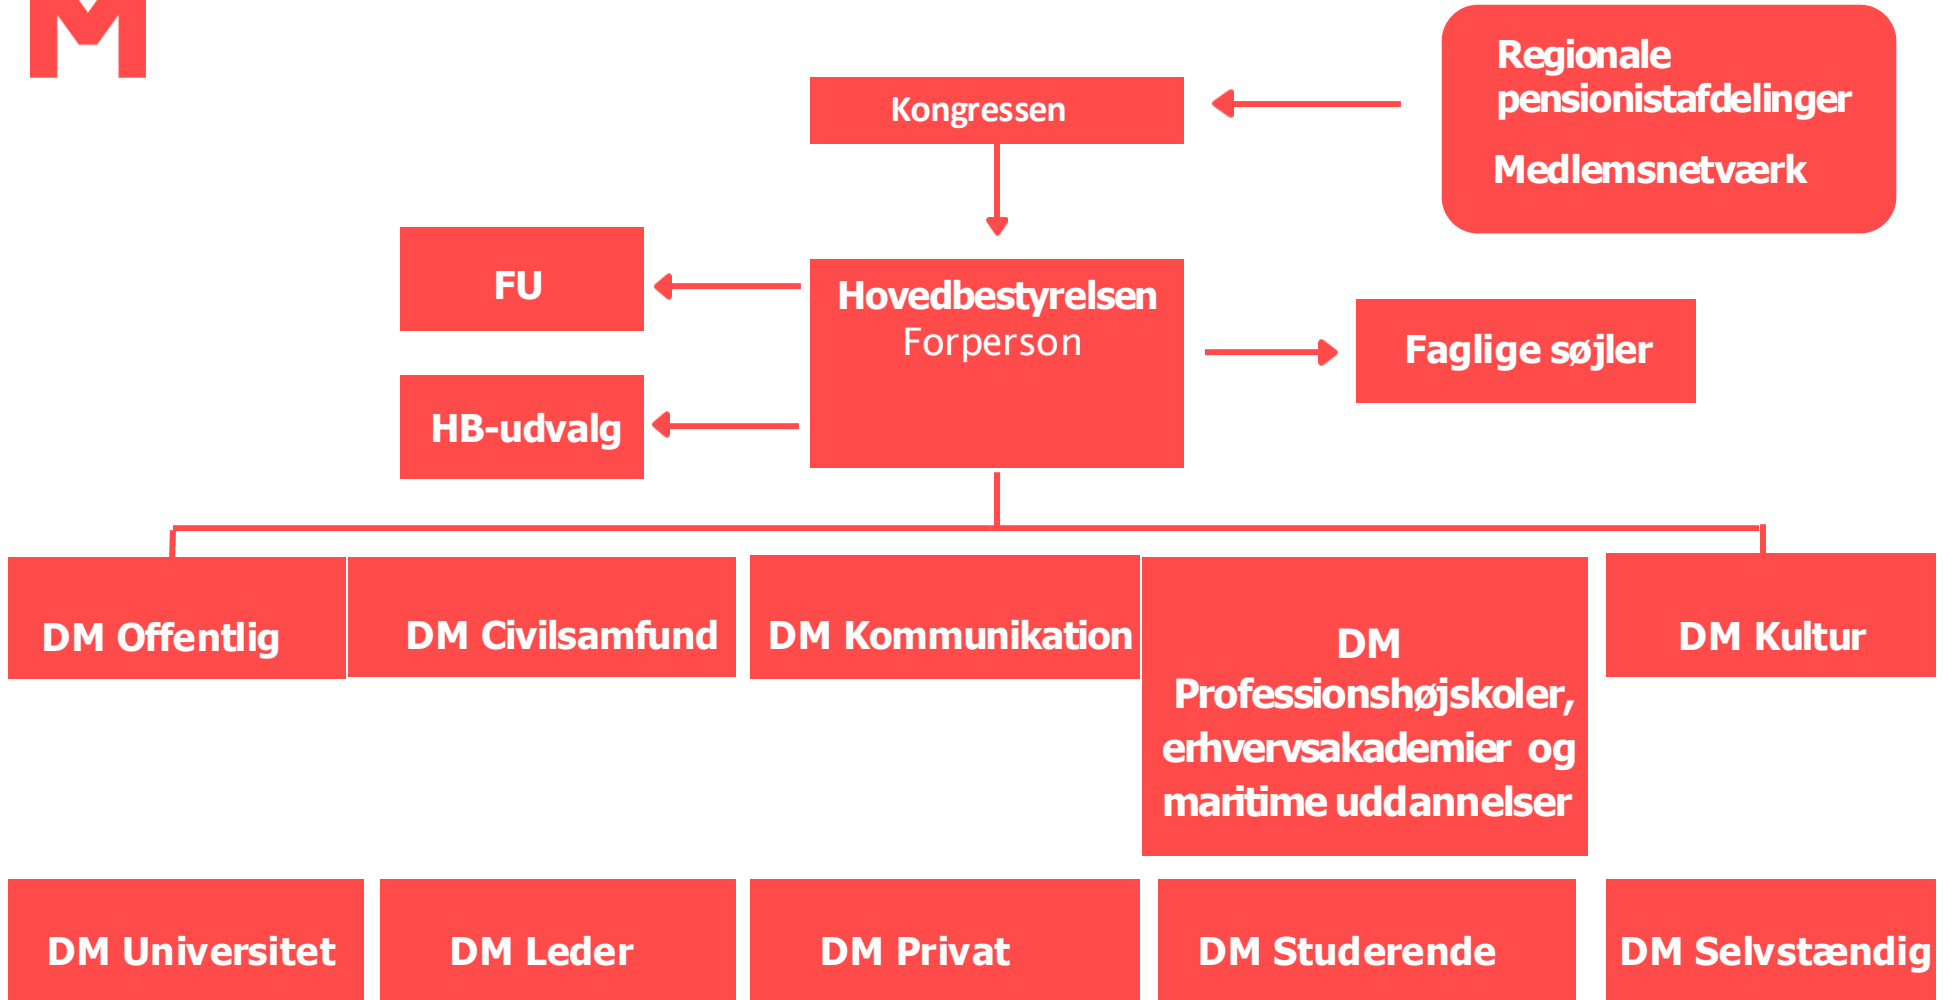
Regionale pensionistafdelinger

Medlemsnetværk

Kongressen

FU

Hovedbestyrelsen
Forperson

Faglige søjler

HB-udvalg

DM Offentlig

DM Civilsamfund

DM Kommunikation

DM Professionshøjskoler, erhvervsakademier og maritime uddannelser

DM Kultur

DM Universitet

DM Leder

DM Privat

DM Studerende

DM Selvstændig